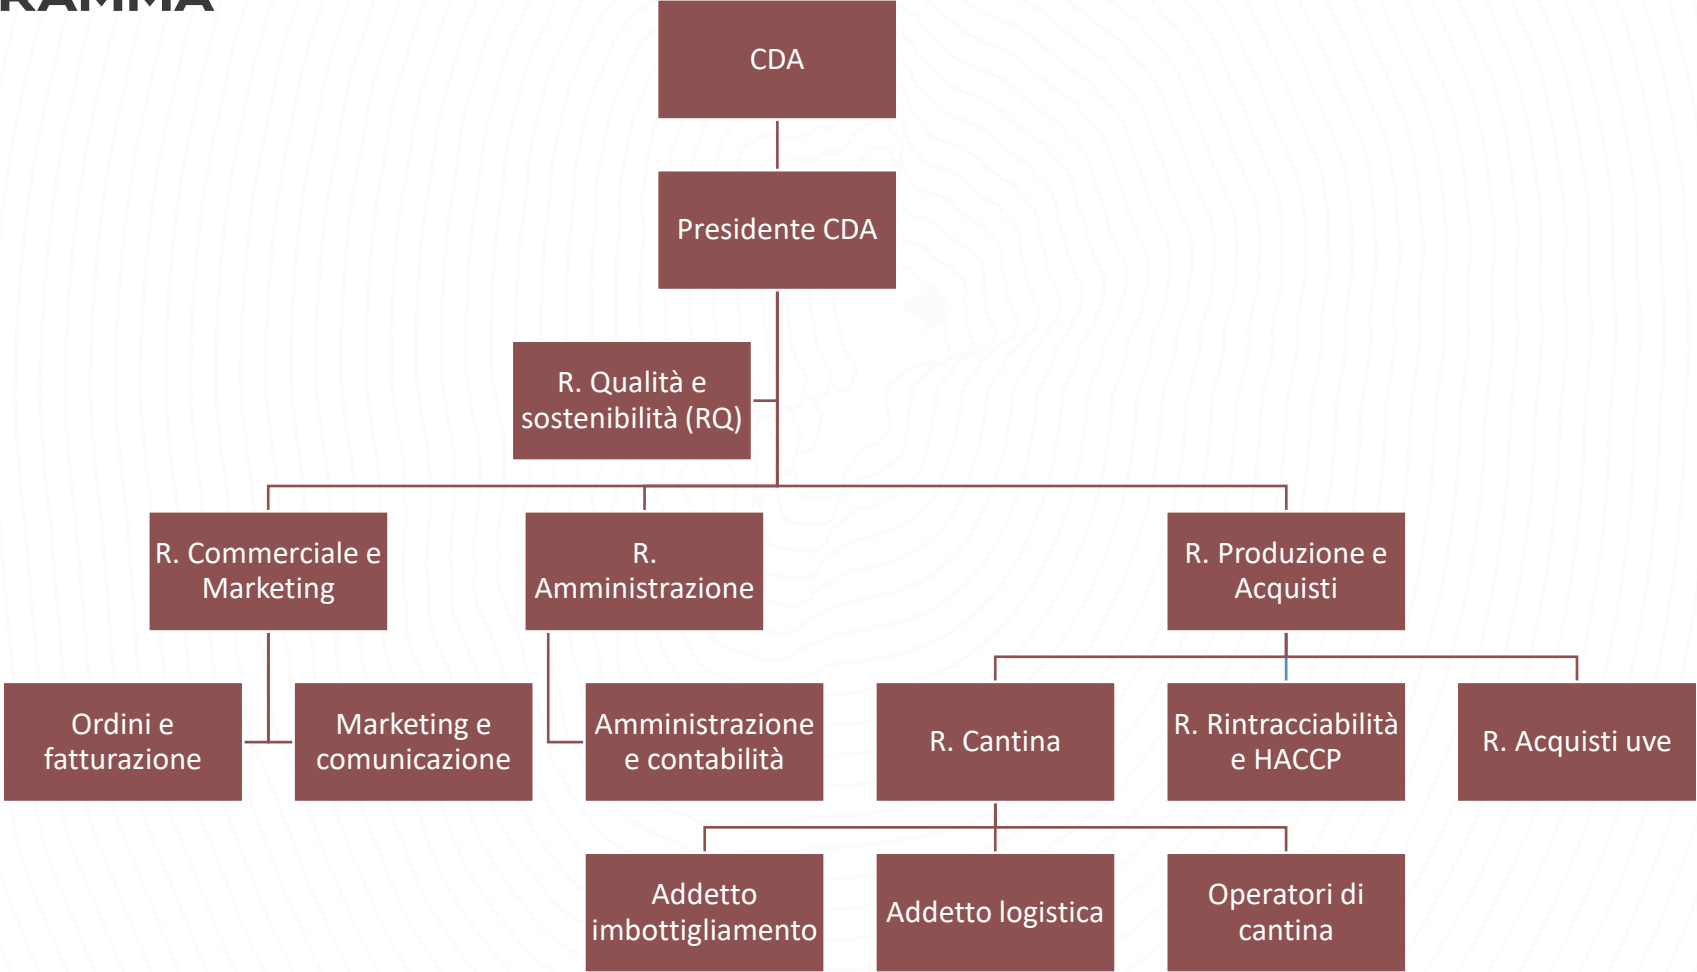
RAMMA

CDA

Presidente CDA

R. Qualità e sostenibilità (RQ)

R. Commerciale e Marketing

R. Amministrazione

R. Produzione e Acquisti

Ordini e fatturazione

Marketing e comunicazione

Amministrazione e contabilità

R. Cantina

R. Rintracciabilità e HACCP

R. Acquisti uve

Addetto imbottigliamento

Addetto logistica

Operatori di cantina